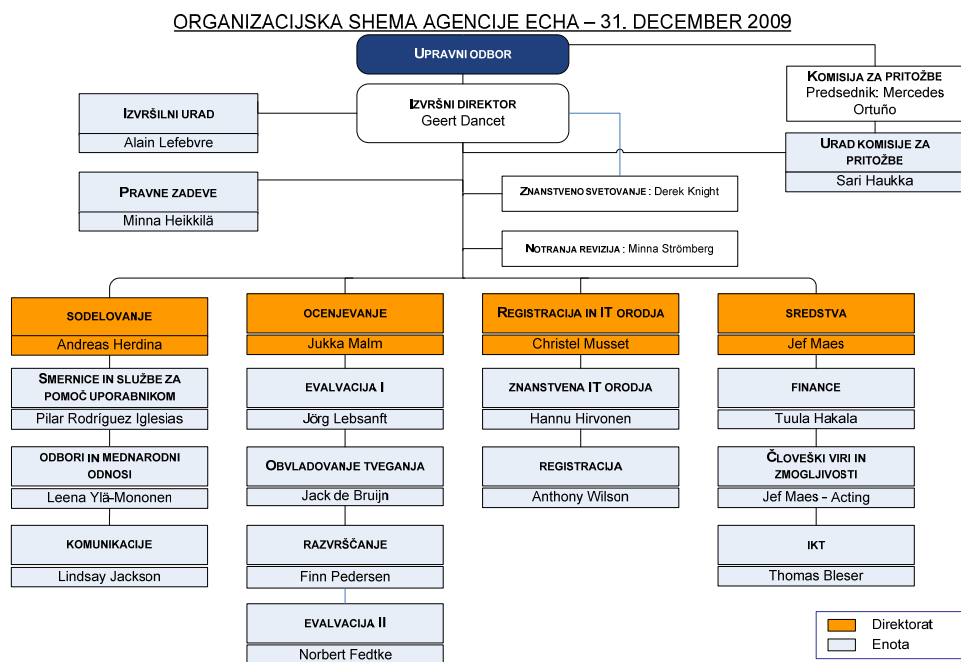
ORGANIZACIJSKA SHEMA AGENCIJE ECHA – 31. DECEMBER 2009

UPRAVNI ODBOR

IZVRŠNI DIREKTOR
Geert Dancet

KOMISIJA ZA PRITOŽBE
Predsednik: Mercedes Ortuño

URAD KOMISIJE ZA PRITOŽBE
Sari Haukka

IZVRŠILNI URAD
Alain Lefebvre

PRAVNE ZADEVE
Minna Heikkilä

ZNANSTVENO SVETOVANJE : Derek Knight

NOTRANJA REVIZIJA : Minna Strömberg

SODELOVANJE
Andreas Herdina

SMERNICE IN SLUŽBE ZA POMOČ UPORABNIKOM
Pilar Rodríguez Iglesias

ODBORI IN MEDNARODNI ODNOSI
Leena Ylä-Mononen

KOMUNIKACIJE
Lindsay Jackson

OCENJEVANJE
Jukka Malm

EVALVACIJA I
Jörg Lebsanft

OBVLADOVANJE TVEGANJA
Jack de Bruijn

RAZVRŠČANJE
Finn Pedersen

EVALVACIJA II
Norbert Fedtke

REGISTRACIJA IN IT ORODJA
Christel Musset

ZNANSTVENA IT ORODJA
Hannu Hirvonen

REGISTRACIJA
Anthony Wilson

SREDSTVA
Jef Maes

FINANCE
Tuula Hakala

ČLOVEŠKI VIRI IN ZMOGLJIVOSTI
Jef Maes - Acting

IKT
Thomas Bleser

Direktorat
Enota